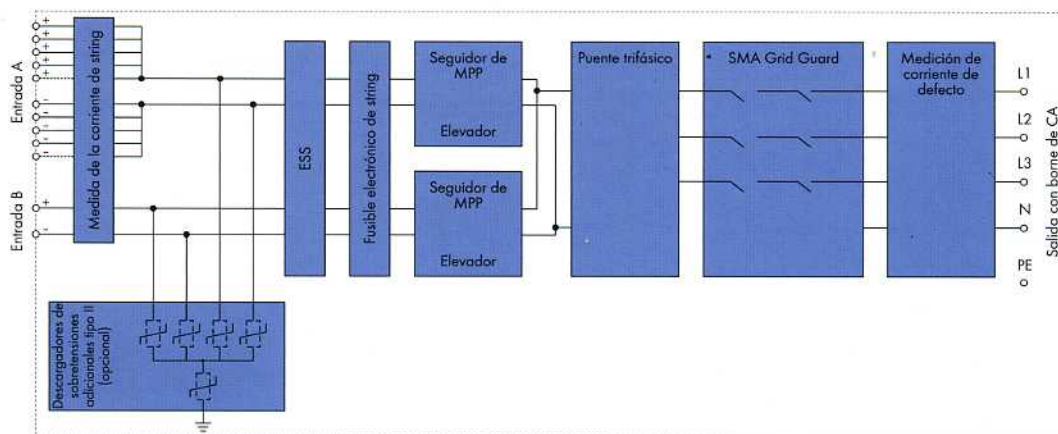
Entrada A

+
+
+
+
+
-
-
-
-
-

Medida de la corriente de string

Entrada B

+
-

ESS

Fusible electrónico de string

Seguidor de MPP

Elevador

Seguidor de MPP

Elevador

Puente trifásico

SMA Grid Guard

Medición de corriente de defecto

L1

L2

L3

N

PE

Salida con borne de CA

Descargadores de sobretensiones adicionales tipo II (opcional)